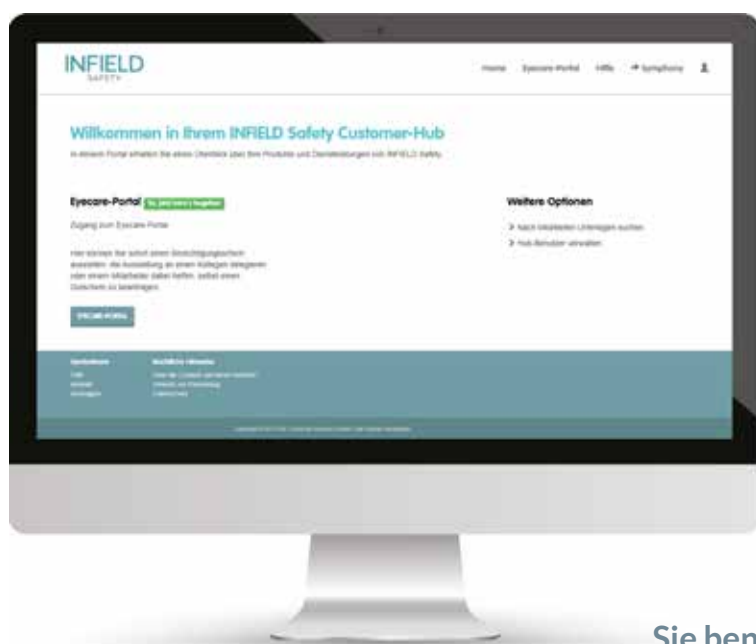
INFIELD
SAFETY

Home Eyecare-Portal Hilfe Symphony

Willkommen in Ihrem INFIELD Safety Customer-Hub

In diesem Portal erhalten Sie einen Überblick über Ihre Produkte und Dienstleistungen von INFIELD Safety.

Eyecare-Portal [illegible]

Zugang zum Eyecare-Portal

Hier können Sie sofort einen Brillengutschein auswählen, die Auswahl an einen Kollegen delegieren oder einem Mitarbeiter dabei helfen, selbst einen Gutschein zu beantragen.

EYECARE-PORTAL

Weitere Optionen

Nach bestellten Unterlagen suchen

Hub-Benutzer verwalten

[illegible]

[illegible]

Sie ben